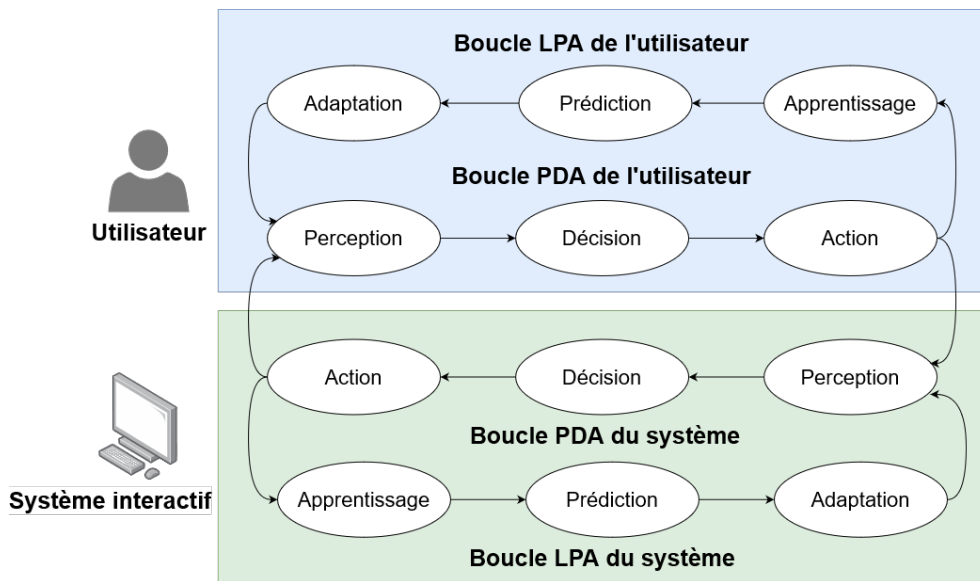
Boucle LPA de l'utilisateur

Adaptation

Prédiction

Apprentissage

Boucle PDA de l'utilisateur

Utilisateur

Perception

Décision

Action

Action

Décision

Perception

Boucle PDA du système

Système interactif

Apprentissage

Prédiction

Adaptation

Boucle LPA du système